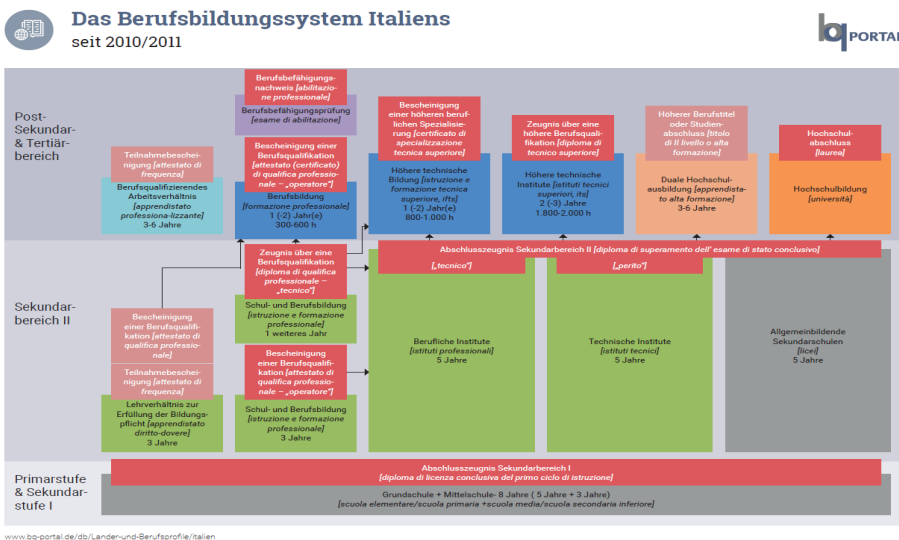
Das Berufsbildungssystem Italiens
seit 2010/2011

bq PORTAL

Post-Sekundar- & Tertiärbereich

Sekundarbereich II

Primarstufe & Sekundarstufe I

Berufsbefähigungsnachweis [abilitazione professionale]

Berufsbefähigungsprüfung [esame di abilitazione]

Bescheinigung einer Berufsqualifikation [attestato (certificato) di qualifica professionale – „operatore"]

Berufsbildung [formazione professionale] 1 (-2) Jahr(e) 300-600 h

Teilnahmebescheinigung [attestato di frequenza]

Berufsqualifizierendes Arbeitsverhältnis [apprendistato professiona-lizzante] 3-6 Jahre

Bescheinigung einer höheren beruflichen Spezialisierung [certificato di specializzazione tecnica superiore]

Höhere technische Bildung [istruzione e formazione tecnica superiore, ifts] 1 (-2) Jahr(e) 800-1.000 h

Zeugnis über eine höhere Berufsqualifikation [diploma di tecnico superiore]

Höhere technische Institute [istituti tecnici superiori, its] 2 (-3) Jahre 1.800-2.000 h

Höherer Berufstitel oder Studienabschluss [titolo di II livello o alta formazione]

Duale Hochschulausbildung [apprendistato alta formazione] 3-6 Jahre

Hochschulabschluss [laurea]

Hochschulbildung [università]

Abschlusszeugnis Sekundarbereich II [diploma di superamento dell' esame di stato conclusivo]

Zeugnis über eine Berufsqualifikation [diploma di qualifica professionale – „tecnico"]

Schul- und Berufsbildung [istruzione e formazione professionale] 1 weiteres Jahr

Bescheinigung einer Berufsqualifikation [attestato di qualifica professionale]

Teilnahmebescheinigung [attestato di frequenza]

Lehrverhältnis zur Erfüllung der Bildungspflicht [apprendistato diritto-dovere] 3 Jahre

Bescheinigung einer Berufsqualifikation [attestato di qualifica professionale – „operatore"]

Schul- und Berufsbildung [istruzione e formazione professionale] 3 Jahre

[„tecnico"]

Berufliche Institute [istituti professionali] 5 Jahre

[„perito"]

Technische Institute [istituti tecnici] 5 Jahre

Allgemeinbildende Sekundarschulen [licei] 5 Jahre

Abschlusszeugnis Sekundarbereich I [diploma di licenza conclusiva del primo ciclo di istruzione]

Grundschule + Mittelschule- 8 Jahre ( 5 Jahre + 3 Jahre) [scuola elementare/scuola primaria +scuola media/scuola secondaria inferiore]

www.bq-portal.de/db/Lander-und-Berufsprofile/italien